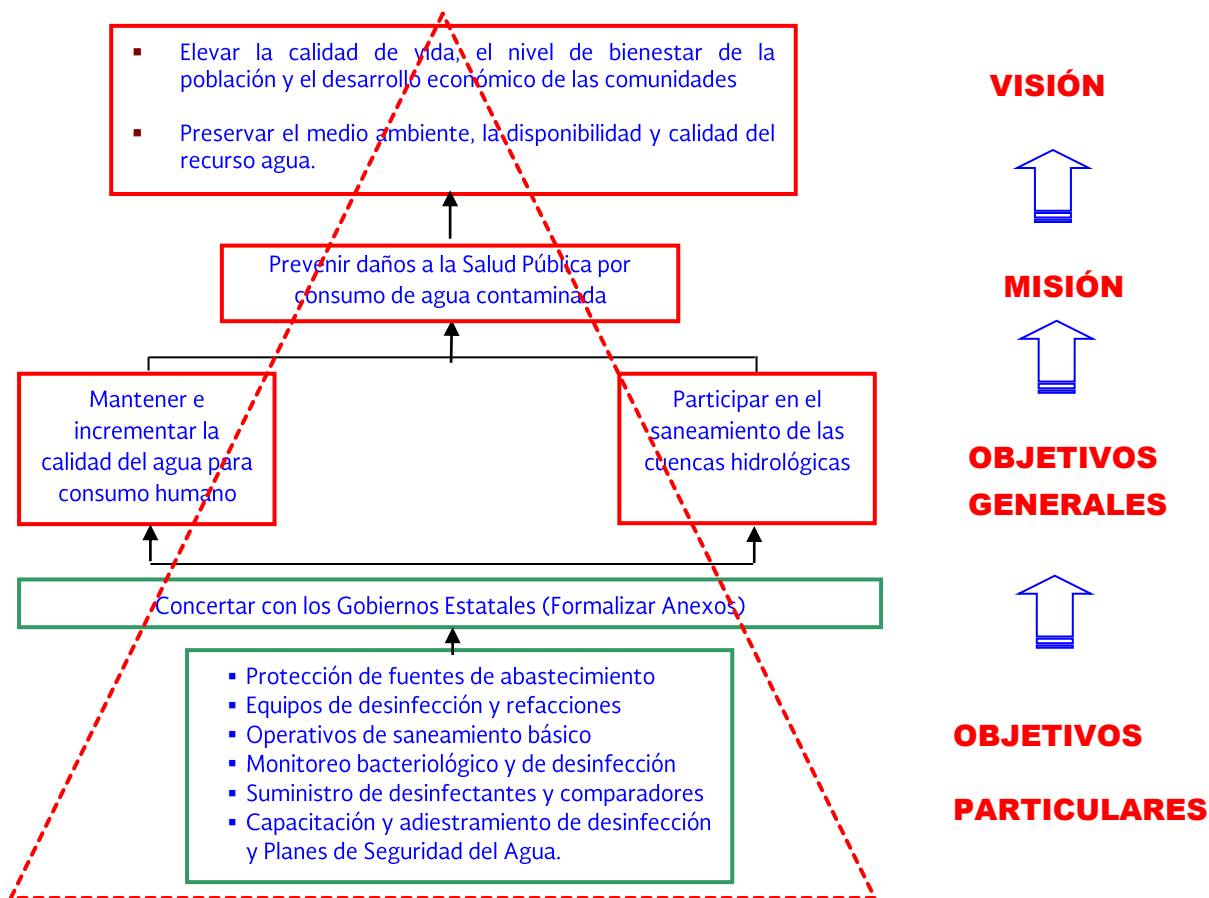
▪ Elevar la calidad de vida, el nivel de bienestar de la población y el desarrollo económico de las comunidades

▪ Preservar el medio ambiente, la disponibilidad y calidad del recurso agua.

VISIÓN

Prevenir daños a la Salud Pública por consumo de agua contaminada

MISIÓN

Mantener e incrementar la calidad del agua para consumo humano

Participar en el saneamiento de las cuencas hidrológicas

OBJETIVOS GENERALES

Concertar con los Gobiernos Estatales (Formalizar Anexos)

▪ Protección de fuentes de abastecimiento
▪ Equipos de desinfección y refacciones
▪ Operativos de saneamiento básico
▪ Monitoreo bacteriológico y de desinfección
▪ Suministro de desinfectantes y comparadores
▪ Capacitación y adiestramiento de desinfección y Planes de Seguridad del Agua.

OBJETIVOS

PARTICULARES